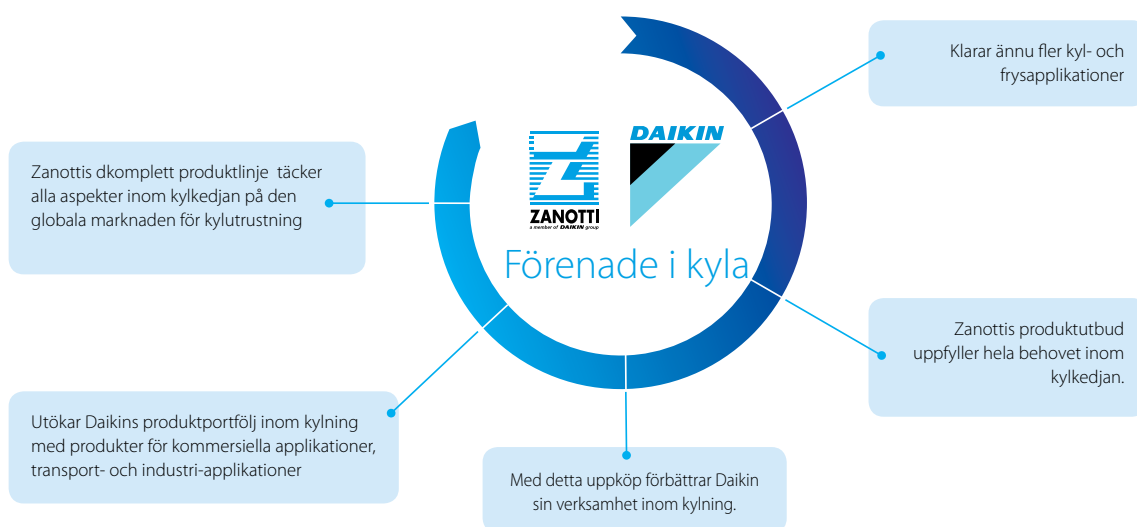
Klarar ännu fler kyl- och frysapplikationer

DAIKIN

ZANOTTI
a member of DAIKIN group

Zanottis dkomplett produktlinje täcker alla aspekter inom kylkedjan på den globala marknaden för kylutrustning

Förenade i kyla

Zanottis produktutbud uppfyller hela behovet inom kylkedjan.

Utökar Daikins produktportfölj inom kylning med produkter för kommersiella applikationer, transport- och industri-applikationer

Med detta uppköp förbättrar Daikin sin verksamhet inom kylning.